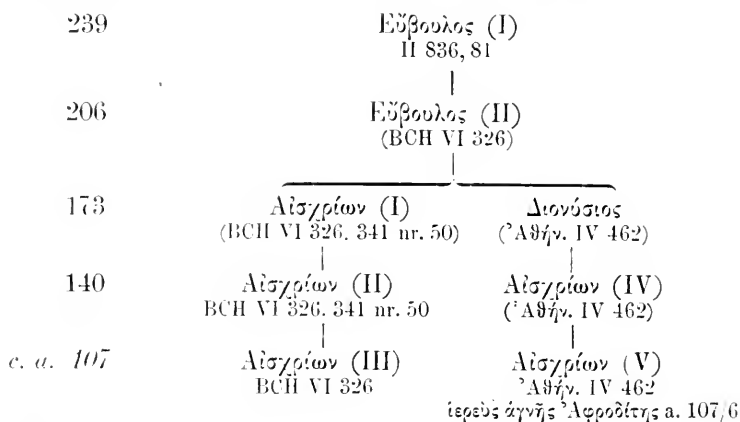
239 Εὔβουλος (I)
II 836, 81

206 Εὔβουλος (II)
(BCH VI 326)

173 Αἰσχρίων (I)
(BCH VI 326. 341 nr. 50)

Διονύσιος
('Αθήν. IV 462)

140 Αἰσχρίων (II)
BCH VI 326. 341 nr. 50

Αἰσχρίων (IV)
('Αθήν. IV 462)

c. a. 107 Αἰσχρίων (III)
BCH VI 326

Αἰσχρίων (V)
'Αθήν. IV 462
ἱερεὺς ἁγνῆς 'Αφροδίτης a. 107/6